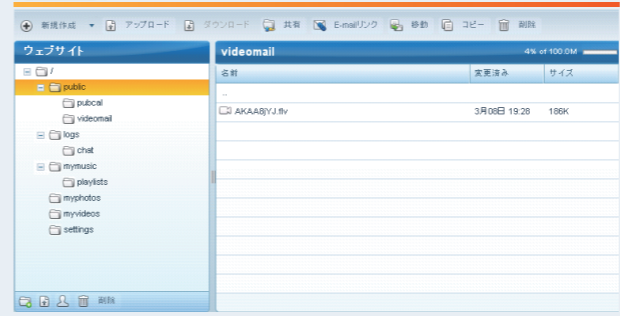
新規作成 ▾ アップロード ダウンロード 共有 E-mailリンク 移動 コピー 削除

ウェブサイト

/
public
pubcal
videomail
logs
chat
mymusic
playlists
myphotos
myvideos
settings

削除

videomail

4% of 100.0M

| 名前 | 変更済み | サイズ |
|---|---|---|
| .. | | |
| AKAA8jYJ.flv | 3月08日 19:28 | 186K |